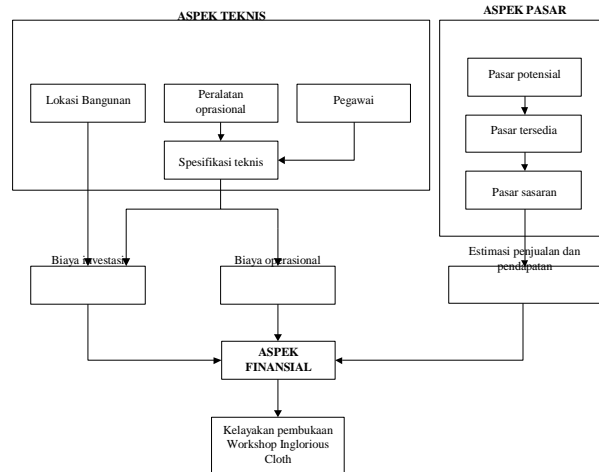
ASPEK TEKNIS

Lokasi Bangunan

Peralatan oprasional

Pegawai

Spesifikasi teknis

ASPEK PASAR

Pasar potensial

Pasar tersedia

Pasar sasaran

Biaya investasi

Biaya oprasional

Estimasi penjualan dan pendapatan

ASPEK FINANSIAL

Kelayakan pembukaan Workshop Inglorious Cloth